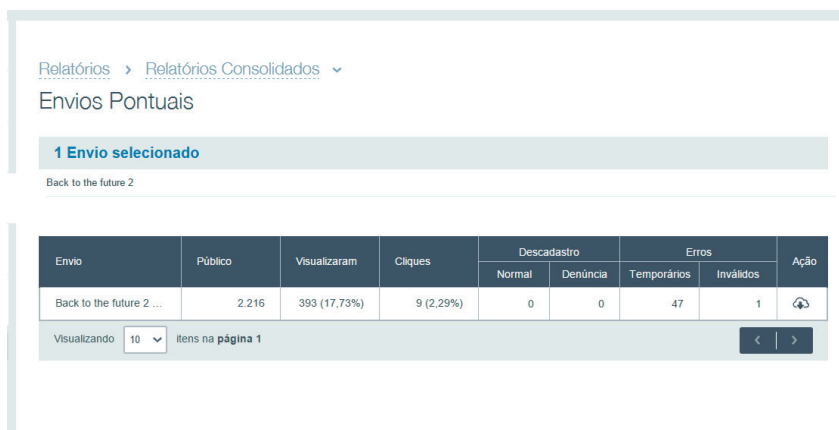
Relatórios › Relatórios Consolidados

Envios Pontuais

1 Envio selecionado

Back to the future 2

| Envio | Público | Visualizaram | Cliques | Descadastro Normal | Descadastro Denúncia | Erros Temporários | Erros Inválidos | Ação |
|---|---|---|---|---|---|---|---|---|
| Back to the future 2 ... | 2.216 | 393 (17,73%) | 9 (2,29%) | 0 | 0 | 47 | 1 | |

Visualizando 10 itens na **página 1**